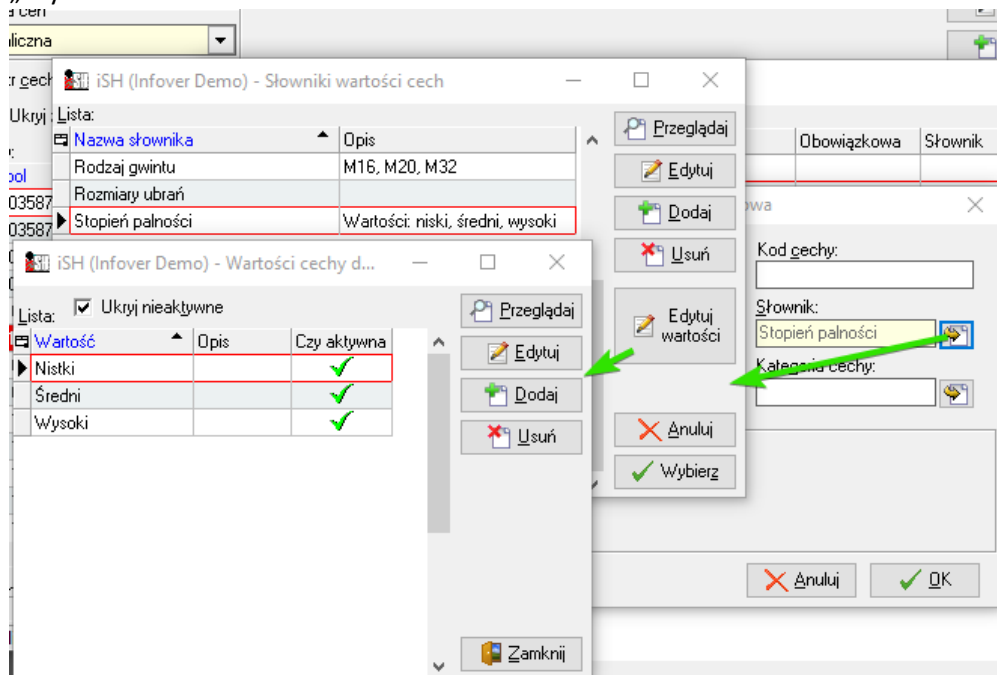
d cech
liczna
r cech
Ukryj
ool
03587
03587

iSH (Infover Demo) - Słowniki wartości cech
Lista:
| Nazwa słownika | Opis |
|---|---|
| Rodzaj gwintu | M16, M20, M32 |
| Rozmiary ubrań | |
| Stopień palności | Wartości: niski, średni, wysoki |

Przeglądaj
Edytuj
Dodaj
Usuń
Edytuj wartości
Anuluj
Wybierz

| Obowiązkowa | Słownik |
|---|---|

owa
Kod cechy:
Słownik:
Stopień palności
Kategoria cechy:
Anuluj
OK

iSH (Infover Demo) - Wartości cechy d...
Lista:
Ukryj nieaktywne
| Wartość | Opis | Czy aktywna |
|---|---|---|
| Nistki | | ✓ |
| Średni | | ✓ |
| Wysoki | | ✓ |

Przeglądaj
Edytuj
Dodaj
Usuń
Zamknij